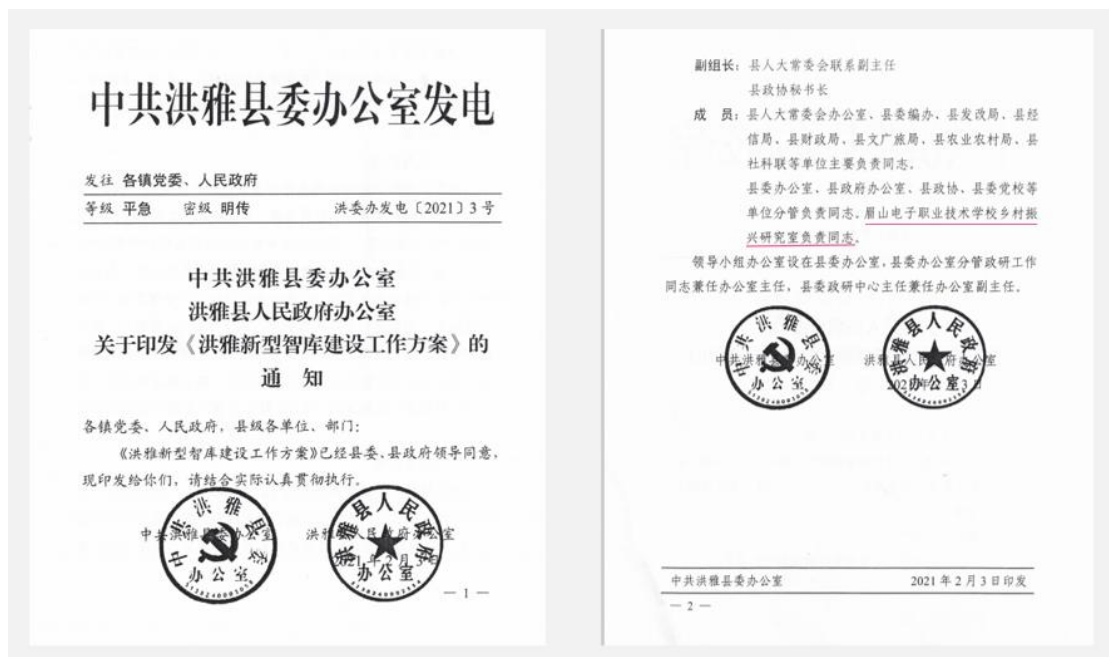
中共洪雅县委办公室发电

发往 各镇党委、人民政府

等级 平急　　密级 明传　　洪委办发电〔2021〕3号

中共洪雅县委办公室
洪雅县人民政府办公室
关于印发《洪雅新型智库建设工作方案》的
通　知

各镇党委、人民政府，县级各单位、部门：

《洪雅新型智库建设工作方案》已经县委、县政府领导同意，现印发给你们，请结合实际认真贯彻执行。

中共洪雅县委办公室　　洪雅县人民政府办公室

中共洪雅县委办公室　洪雅县人民政府办公室

—1—

副组长：县人大常委会联系副主任

县政协秘书长

成　员：县人大常委会办公室、县委编办、县发改局、县经信局、县财政局、县文广旅局、县农业农村局、县社科联等单位主要负责同志。

县委办公室、县政府办公室、县政协、县委党校等单位分管负责同志，眉山电子职业技术学校乡村振兴研究室负责同志。

领导小组办公室设在县委办公室，县委办公室分管政研工作同志兼任办公室主任，县委政研中心主任兼任办公室副主任。

中共洪雅县委办公室　　洪雅县人民政府办公室

中共洪雅县委办公室　洪雅县人民政府办公室

2021年2月3日

中共洪雅县委办公室　　2021年2月3日印发

—2—